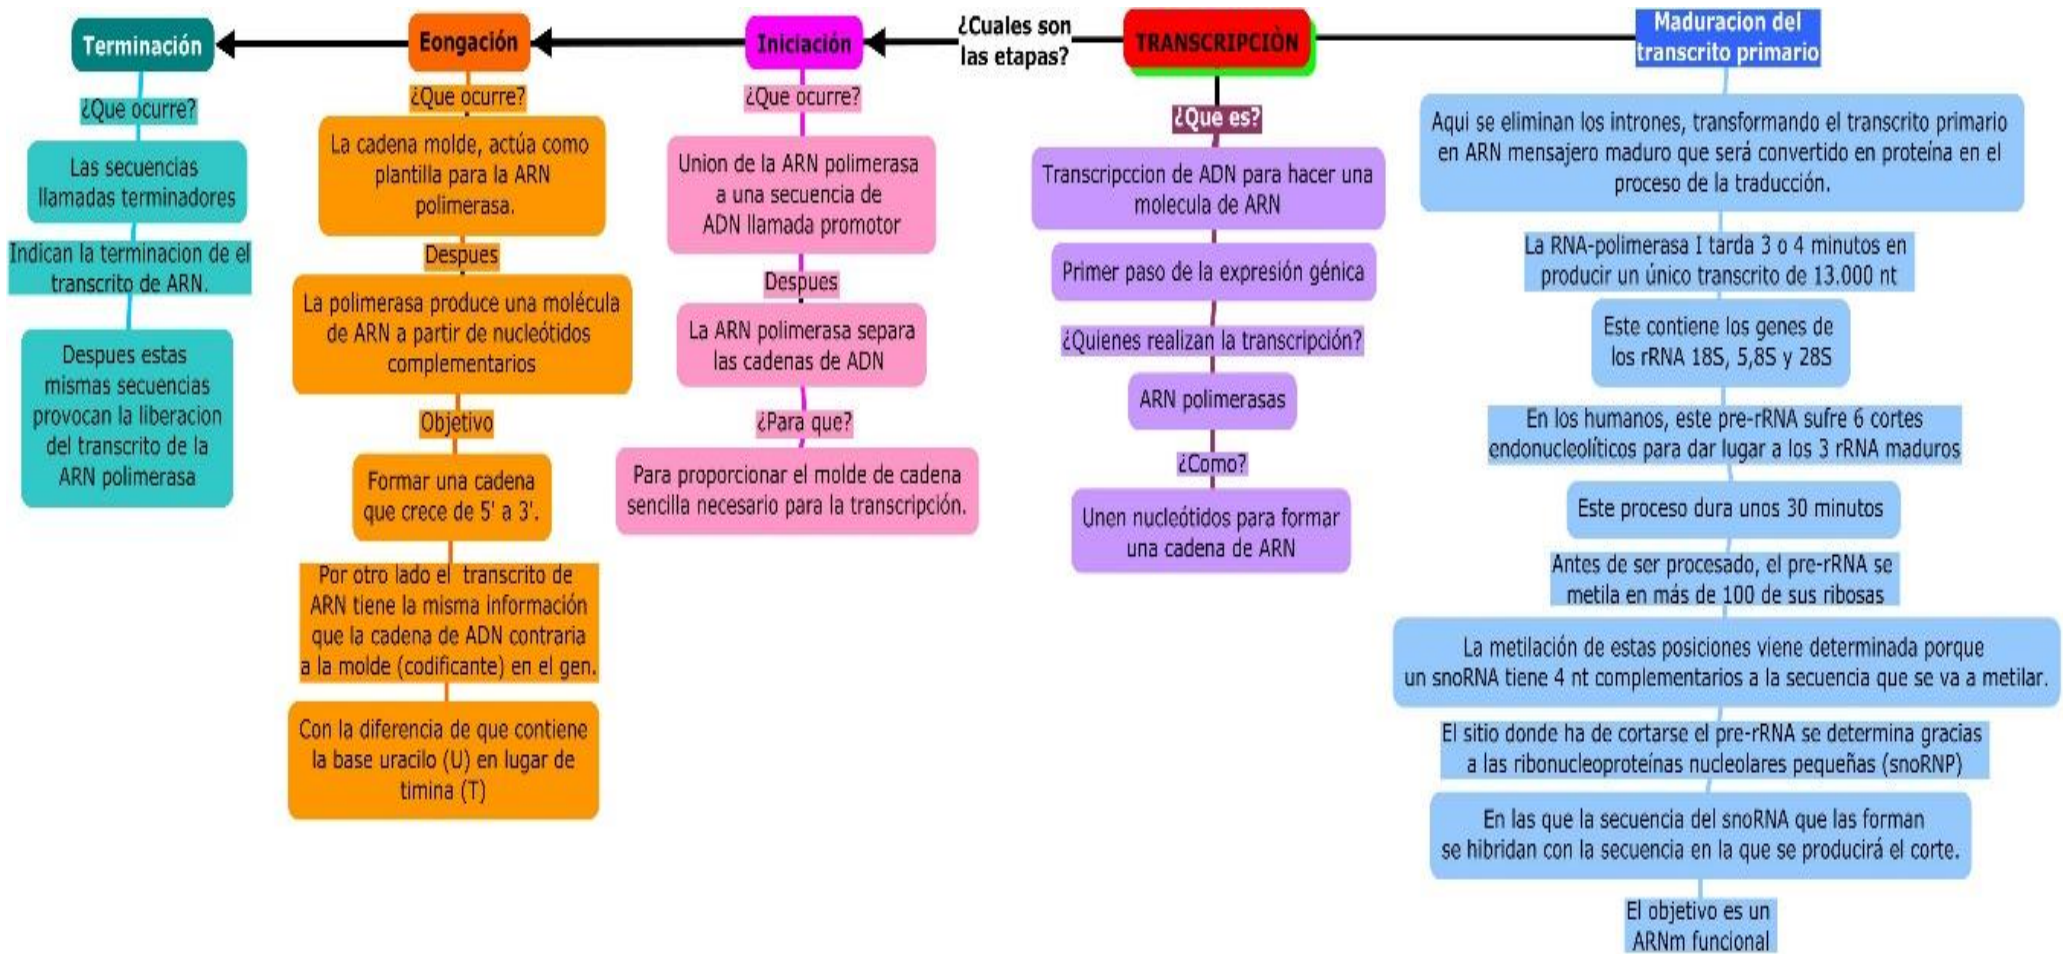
TRANSCRIPCIÒN

¿Cuales son las etapas?

Iniciación

¿Que ocurre?

Union de la ARN polimerasa a una secuencia de ADN llamada promotor

Despues

La ARN polimerasa separa las cadenas de ADN

¿Para que?

Para proporcionar el molde de cadena sencilla necesario para la transcripción.

Eongación

¿Que ocurre?

La cadena molde, actúa como plantilla para la ARN polimerasa.

Despues

La polimerasa produce una molécula de ARN a partir de nucleótidos complementarios

Objetivo

Formar una cadena que crece de 5' a 3'.

Por otro lado el transcrito de ARN tiene la misma información que la cadena de ADN contraria a la molde (codificante) en el gen.

Con la diferencia de que contiene la base uracilo (U) en lugar de timina (T)

Terminación

¿Que ocurre?

Las secuencias llamadas terminadores

Indican la terminacion de el transcrito de ARN.

Despues estas mismas secuencias provocan la liberacion del transcrito de la ARN polimerasa

¿Que es?

Transcripccion de ADN para hacer una molecula de ARN

Primer paso de la expresión génica

¿Quienes realizan la transcripción?

ARN polimerasas

¿Como?

Unen nucleótidos para formar una cadena de ARN

Maduracion del transcrito primario

Aqui se eliminan los intrones, transformando el transcrito primario en ARN mensajero maduro que será convertido en proteína en el proceso de la traducción.

La RNA-polimerasa I tarda 3 o 4 minutos en producir un único transcrito de 13.000 nt

Este contiene los genes de los rRNA 18S, 5,8S y 28S

En los humanos, este pre-rRNA sufre 6 cortes endonucleolíticos para dar lugar a los 3 rRNA maduros

Este proceso dura unos 30 minutos

Antes de ser procesado, el pre-rRNA se metila en más de 100 de sus ribosas

La metilación de estas posiciones viene determinada porque un snoRNA tiene 4 nt complementarios a la secuencia que se va a metilar.

El sitio donde ha de cortarse el pre-rRNA se determina gracias a las ribonucleoproteínas nucleolares pequeñas (snoRNP)

En las que la secuencia del snoRNA que las forman se hibridan con la secuencia en la que se producirá el corte.

El objetivo es un ARNm funcional